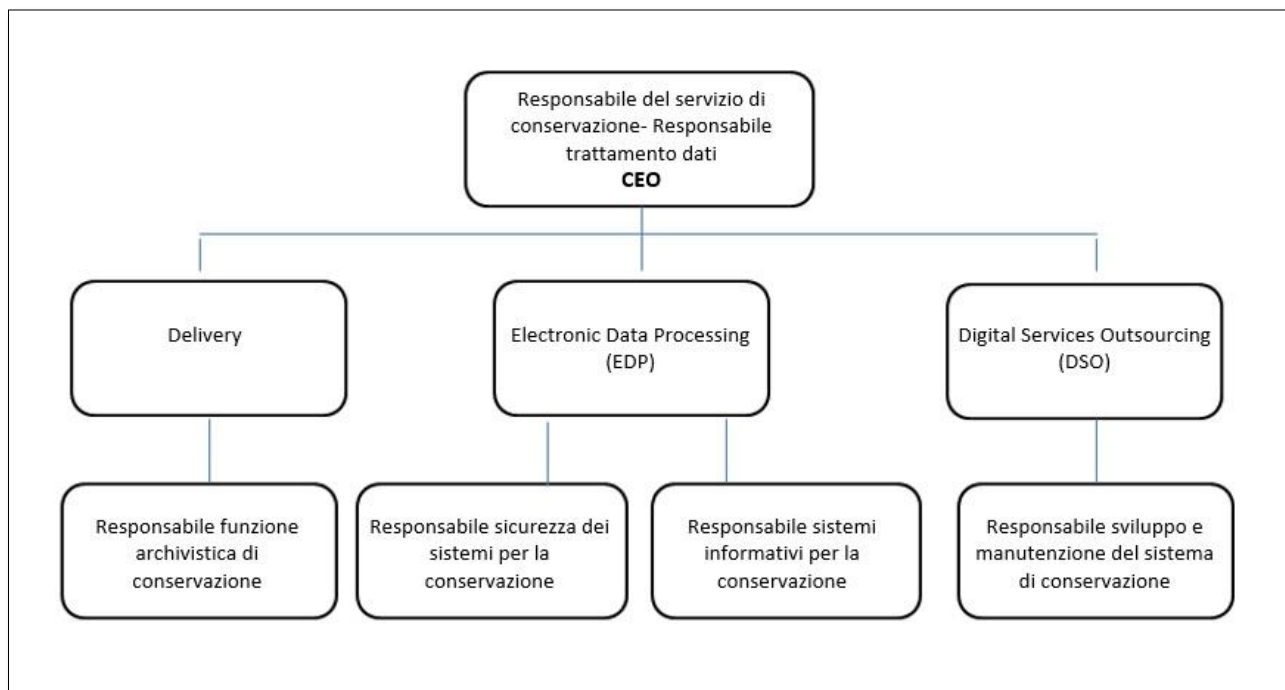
Responsabile del servizio di conservazione- Responsabile trattamento dati
**CEO**

Delivery

Electronic Data Processing (EDP)

Digital Services Outsourcing (DSO)

Responsabile funzione archivistica di conservazione

Responsabile sicurezza dei sistemi per la conservazione

Responsabile sistemi informativi per la conservazione

Responsabile sviluppo e manutenzione del sistema di conservazione